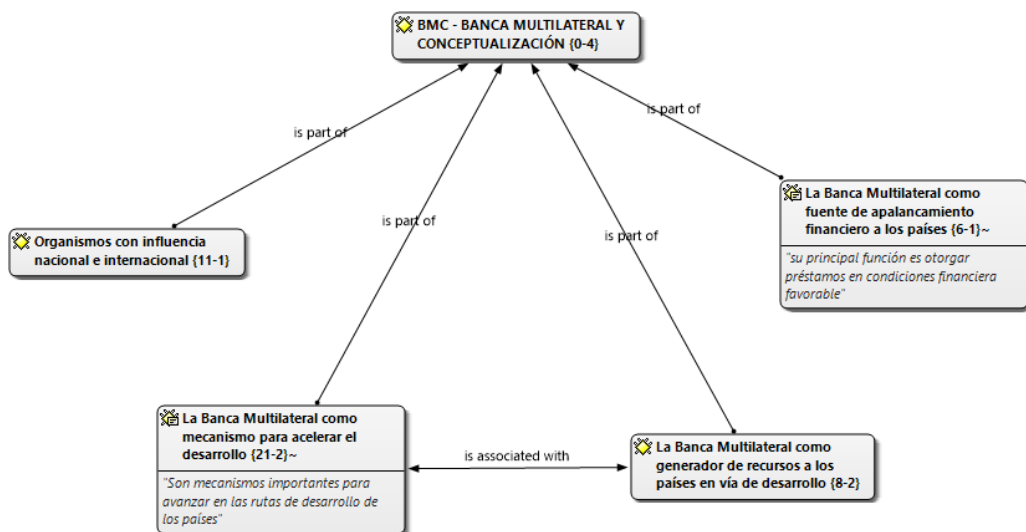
BMC - BANCA MULTILATERAL Y CONCEPTUALIZACIÓN {0-4}

is part of

is part of

is part of

is part of

Organismos con influencia nacional e internacional {11-1}

La Banca Multilateral como fuente de apalancamiento financiero a los países {6-1}~

"su principal función es otorgar préstamos en condiciones financiera favorable"

La Banca Multilateral como mecanismo para acelerar el desarrollo {21-2}~

"Son mecanismos importantes para avanzar en las rutas de desarrollo de los países"

is associated with

La Banca Multilateral como generador de recursos a los países en vía de desarrollo {8-2}